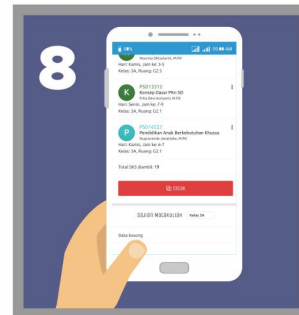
8

Hari Kamis, Jam ke 3-5
Kelas: 5A, Ruang: C2.5

K
PSD13310
Konsep Dasar PKn SD
Hari Senin, Jam ke 7-9
Kelas: 5A, Ruang: C2.1

P
PSD13231
Pendidikan Anak Berkebutuhan Khusus
Hari Kamis, Jam ke 4-7
Kelas: 5A, Ruang: C2.1

Total SKS diambil: 19

CIKUR

SILAKAN MATAKULIAH Kelas 5A

Data kosong